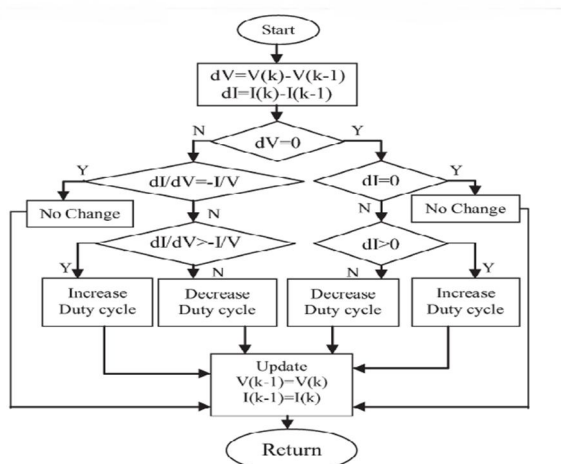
Start

dV=V(k)-V(k-1)
dI=I(k)-I(k-1)

N
dV=0
Y

Y
dI/dV=-I/V

dI=0
Y

No Change
N
N
No Change

dI/dV>-I/V
dI>0

Y
N
N
Y

Increase Duty cycle
Decrease Duty cycle
Decrease Duty cycle
Increase Duty cycle

Update
V(k-1)=V(k)
I(k-1)=I(k)

Rcturn